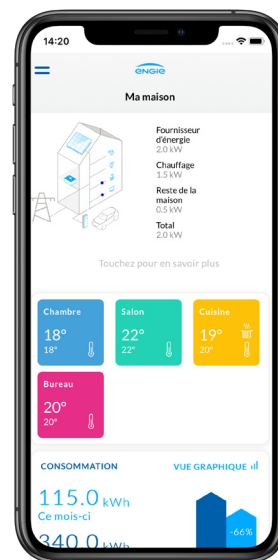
14:20

ENGIE

Ma maison

Fournisseur d'énergie
2.0 kW

Chauffage
1.5 kW

Reste de la maison
0.5 kW

Total
2.0 kW

Touchez pour en savoir plus

Chambre
18°
18°

Salon
22°
22°

Cuisine
19°
20°

Bureau
20°
20°

CONSOMMATION

VUE GRAPHIQUE

115.0 kWh
Ce mois-ci

340.0 kWh

-66%